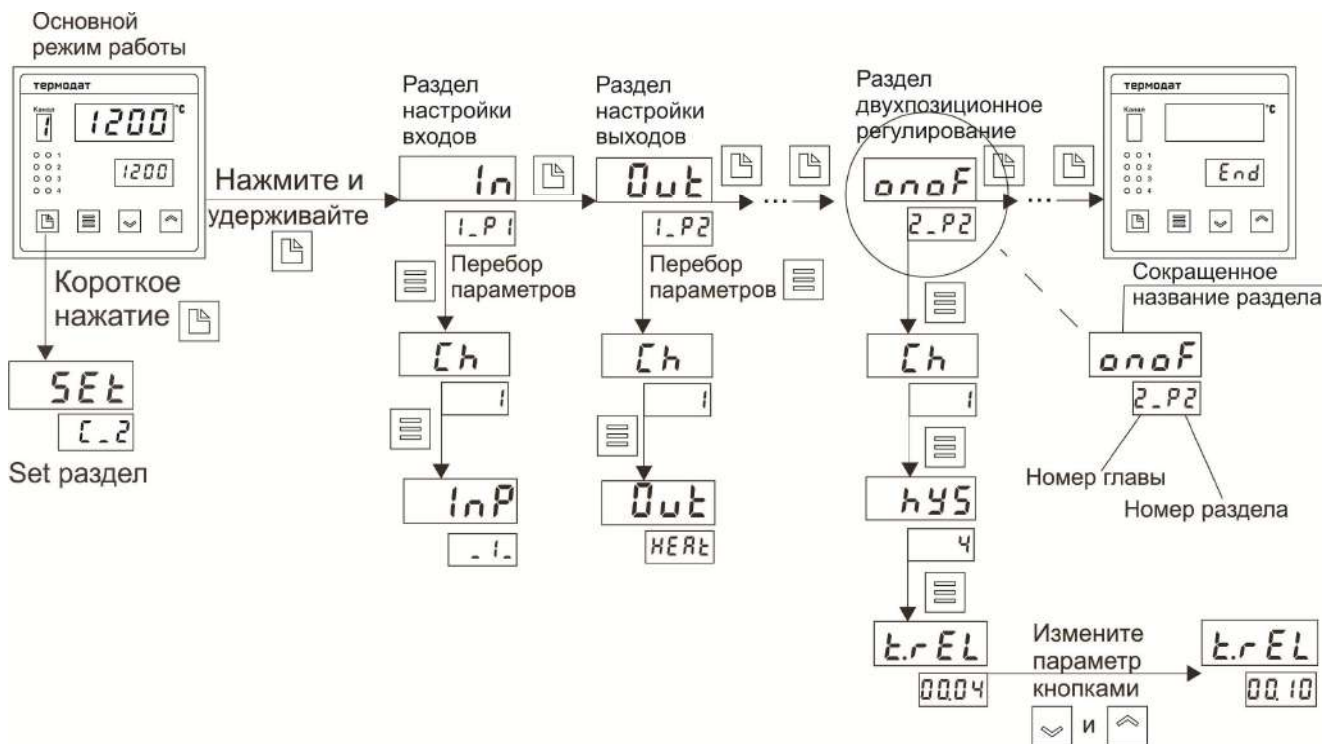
Основной режим работы

термодат
Канал
1
1200 °C
1200

Короткое нажатие

SEt
C_2
Set раздел

Нажмите и удерживайте

Раздел настройки входов
In
1_P1
Перебор параметров
Ch
1
InP
_1_

Раздел настройки выходов
Out
1_P2
Перебор параметров
Ch
1
Out
HEAt

Раздел двухпозиционное регулирование
onoF
2_P2
Ch
1
hYS
4
t.rEL
00.04
Измените параметр кнопками
и
t.rEL
00.10

термодат
Канал
°C
End

Сокращенное название раздела
onoF
2_P2
Номер главы
Номер раздела